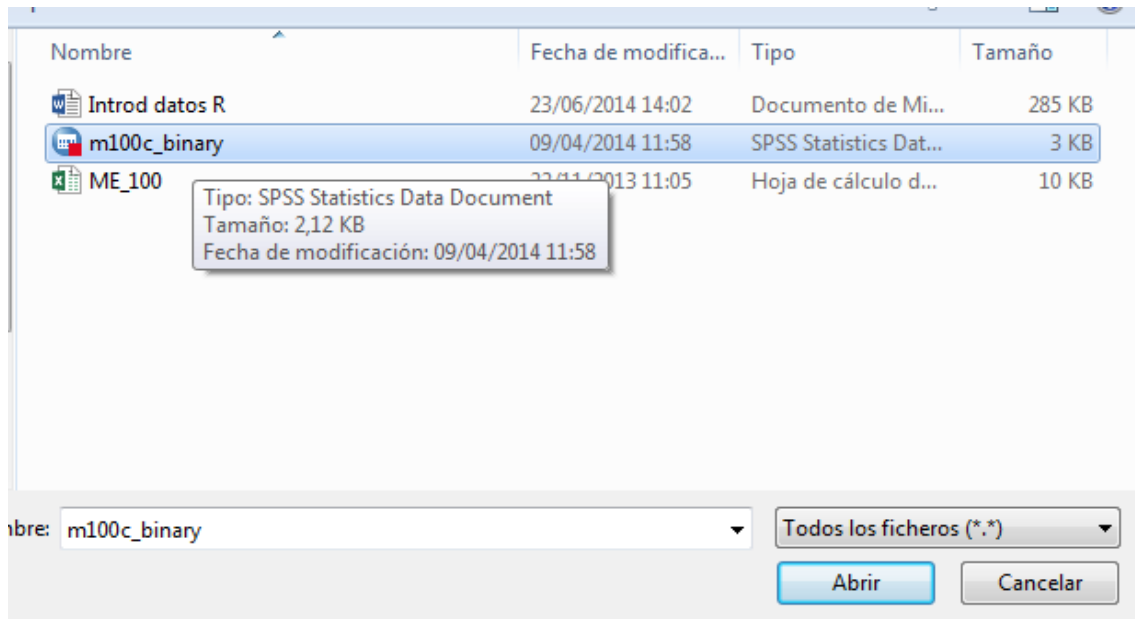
| Nombre | Fecha de modifica... | Tipo | Tamaño |
|---|---|---|---|
| Introd datos R | 23/06/2014 14:02 | Documento de Mi... | 285 KB |
| m100c_binary | 09/04/2014 11:58 | SPSS Statistics Dat... | 3 KB |
| ME_100 | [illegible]/11/2013 11:05 | Hoja de cálculo d... | 10 KB |

Tipo: SPSS Statistics Data Document
Tamaño: 2,12 KB
Fecha de modificación: 09/04/2014 11:58

nbre: m100c_binary

Todos los ficheros (*.*)

Abrir

Cancelar